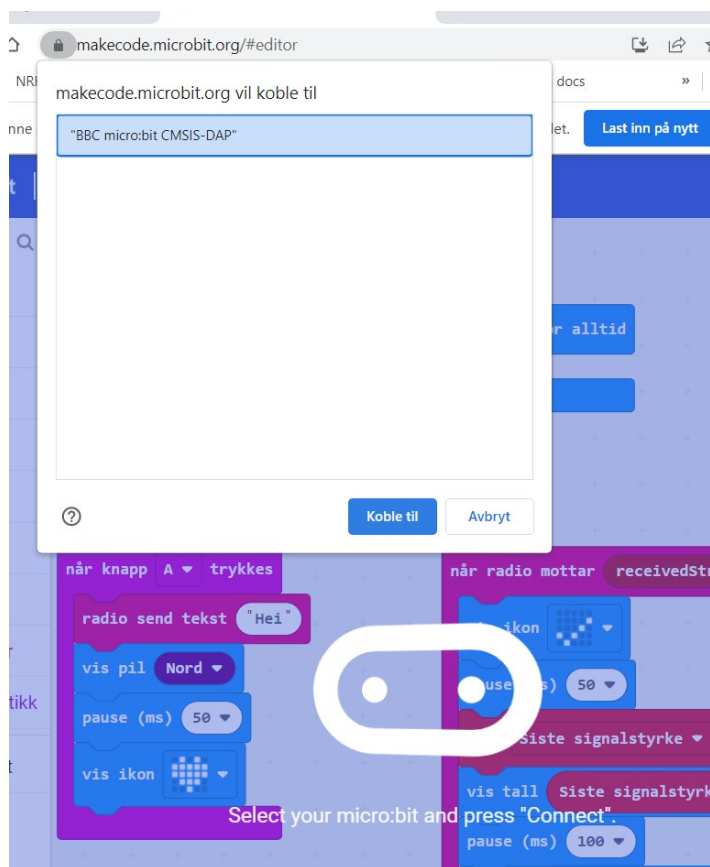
makecode.microbit.org/#editor

NRI

docs

»

nne

let.

Last inn på nytt

makecode.microbit.org vil koble til

"BBC micro:bit CMSIS-DAP"

?

Koble til

Avbryt

r alltid

når knapp A ▾ trykkes

radio send tekst "Hei"

vis pil Nord ▾

pause (ms) 50 ▾

vis ikon ▾

når radio mottar receivedStr

ikon ▾

use (ms) 50 ▾

Siste signalstyrke ▾

vis tall Siste signalstyrk

pause (ms) 100 ▾

tikk

Select your micro:bit and press "Connect".